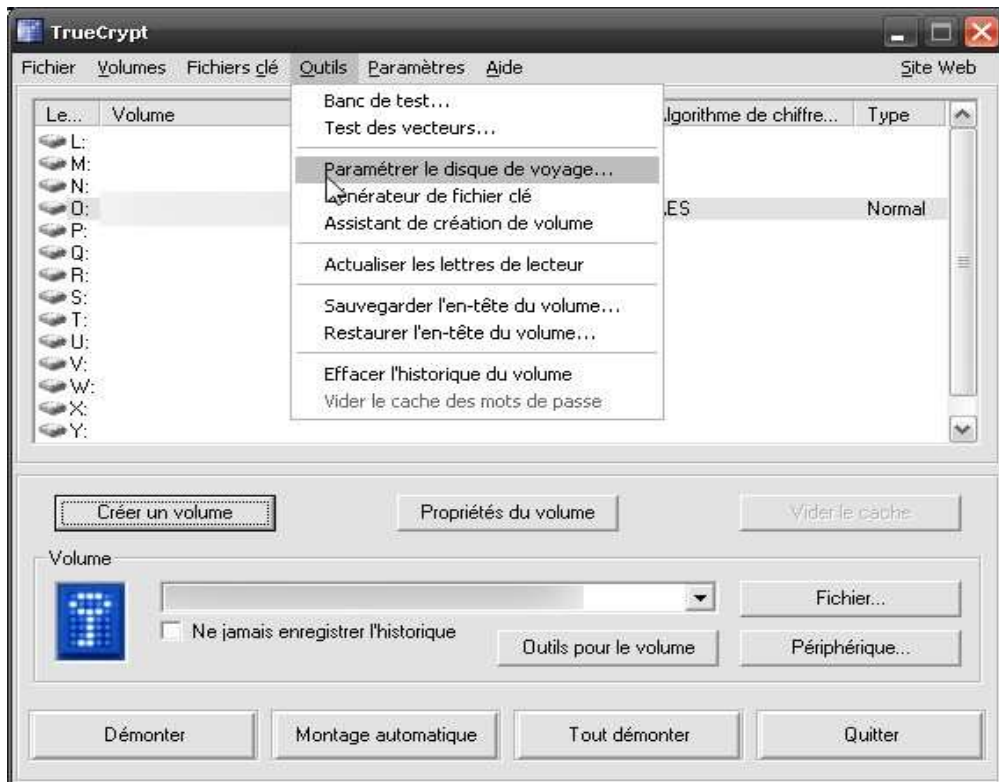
TrueCrypt

Fichier Volumes Fichiers clé Outils Paramètres Aide Site Web

Banc de test...
Test des vecteurs...
Paramétrer le disque de voyage...
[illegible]énérateur de fichier clé
Assistant de création de volume
Actualiser les lettres de lecteur
Sauvegarder l'en-tête du volume...
Restaurer l'en-tête du volume...
Effacer l'historique du volume
Vider le cache des mots de passe

| Le... | Volume | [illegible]lgorithme de chiffre... | Type |
|---|---|---|---|
| L: | | | |
| M: | | | |
| N: | | | |
| O: | | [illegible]ES | Normal |
| P: | | | |
| Q: | | | |
| R: | | | |
| S: | | | |
| T: | | | |
| U: | | | |
| V: | | | |
| W: | | | |
| X: | | | |
| Y: | | | |

Créer un volume
Propriétés du volume
Vider le cache

Volume
Fichier...
Ne jamais enregistrer l'historique
Outils pour le volume
Périphérique...

Démonter
Montage automatique
Tout démonter
Quitter